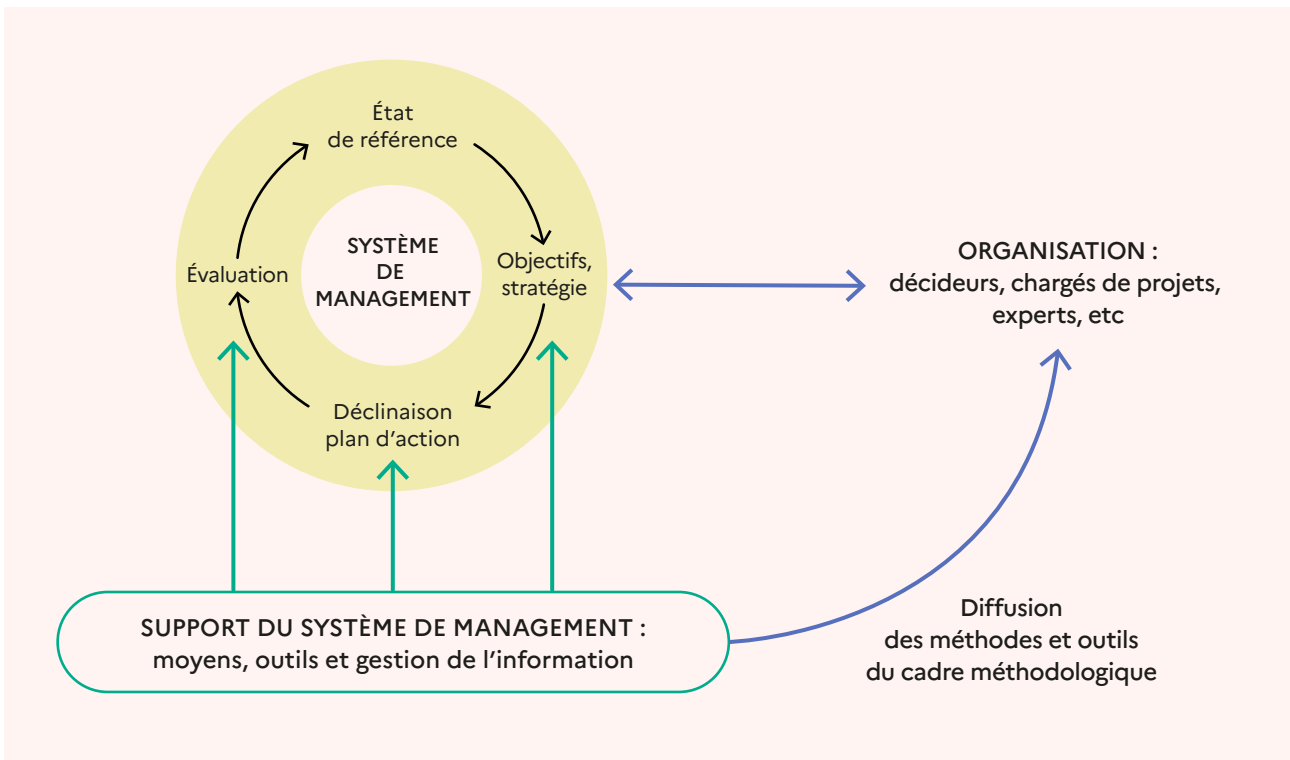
État
de référence

SYSTÈME
DE
MANAGEMENT

Évaluation

Objectifs,
stratégie

Déclinaison
plan d'action

ORGANISATION :
décideurs, chargés de projets, experts, etc

SUPPORT DU SYSTÈME DE MANAGEMENT :
moyens, outils et gestion de l'information

Diffusion
des méthodes et outils
du cadre méthodologique